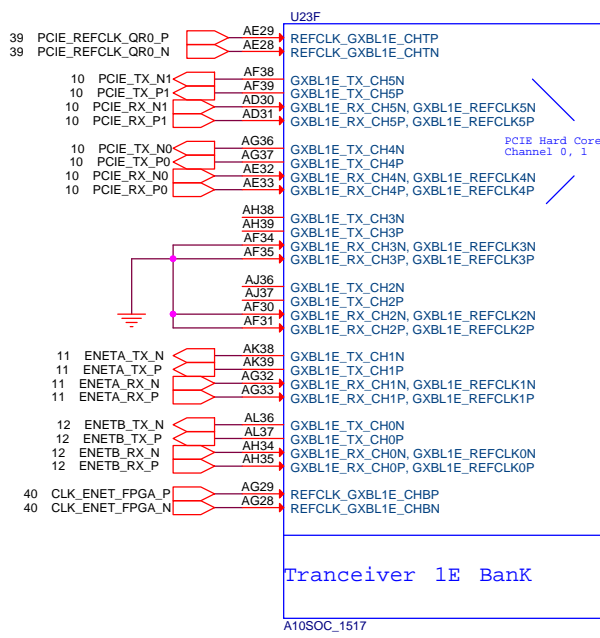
U23F

39 PCIE_REFCLK_QR0_P
39 PCIE_REFCLK_QR0_N
AE29
AE28
REFCLK_GXBL1E_CHTP
REFCLK_GXBL1E_CHTN

10 PCIE_TX_N1
10 PCIE_TX_P1
10 PCIE_RX_N1
10 PCIE_RX_P1
AF38
AF39
AD30
AD31
GXBL1E_TX_CH5N
GXBL1E_TX_CH5P
GXBL1E_RX_CH5N, GXBL1E_REFCLK5N
GXBL1E_RX_CH5P, GXBL1E_REFCLK5P

PCIE Hard Core
Channel 0, 1

10 PCIE_TX_N0
10 PCIE_TX_P0
10 PCIE_RX_N0
10 PCIE_RX_P0
AG36
AG37
AE32
AE33
GXBL1E_TX_CH4N
GXBL1E_TX_CH4P
GXBL1E_RX_CH4N, GXBL1E_REFCLK4N
GXBL1E_RX_CH4P, GXBL1E_REFCLK4P

AH38
AH39
AF34
AF35
GXBL1E_TX_CH3N
GXBL1E_TX_CH3P
GXBL1E_RX_CH3N, GXBL1E_REFCLK3N
GXBL1E_RX_CH3P, GXBL1E_REFCLK3P

AJ36
AJ37
AF30
AF31
GXBL1E_TX_CH2N
GXBL1E_TX_CH2P
GXBL1E_RX_CH2N, GXBL1E_REFCLK2N
GXBL1E_RX_CH2P, GXBL1E_REFCLK2P

11 ENETA_TX_N
11 ENETA_TX_P
11 ENETA_RX_N
11 ENETA_RX_P
AK38
AK39
AG32
AG33
GXBL1E_TX_CH1N
GXBL1E_TX_CH1P
GXBL1E_RX_CH1N, GXBL1E_REFCLK1N
GXBL1E_RX_CH1P, GXBL1E_REFCLK1P

12 ENETB_TX_N
12 ENETB_TX_P
12 ENETB_RX_N
12 ENETB_RX_P
AL36
AL37
AH34
AH35
GXBL1E_TX_CH0N
GXBL1E_TX_CH0P
GXBL1E_RX_CH0N, GXBL1E_REFCLK0N
GXBL1E_RX_CH0P, GXBL1E_REFCLK0P

40 CLK_ENET_FPGA_P
40 CLK_ENET_FPGA_N
AG29
AG28
REFCLK_GXBL1E_CHBP
REFCLK_GXBL1E_CHBN

Tranceiver 1E BanK

A10SOC_1517